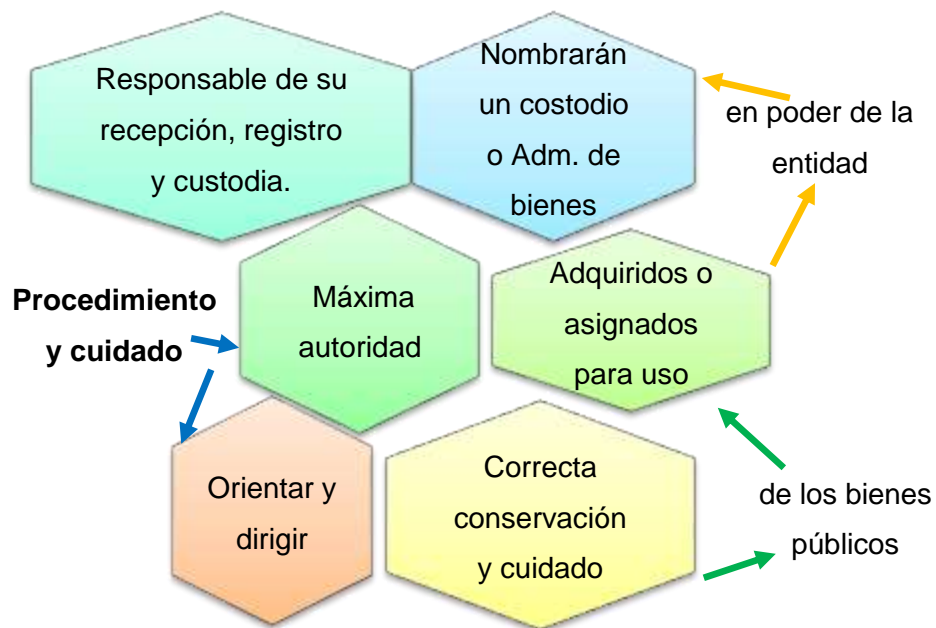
Responsable de su recepción, registro y custodia.

Nombrarán un costodio o Adm. de bienes

en poder de la entidad

Procedimiento y cuidado

Máxima autoridad

Adquiridos o asignados para uso

Orientar y dirigir

Correcta conservación y cuidado

de los bienes públicos